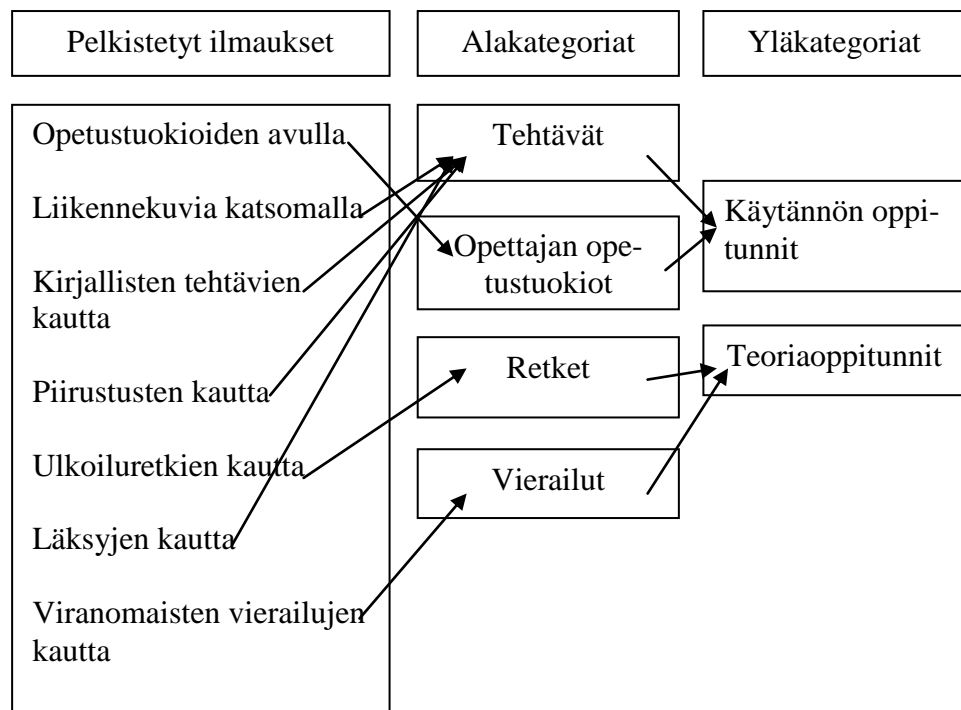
Pelkistetyt ilmaukset

Alakategoriat

Yläkategoriat

Opetustuokioiden avulla

Liikennekuvia katsomalla

Kirjallisten tehtävien kautta

Piirustusten kautta

Ulkoiluretkien kautta

Läksyjen kautta

Viranomaisten vierailujen kautta

Tehtävät

Opettajan opetustuokiot

Retket

Vierailut

Käytännön oppitunnit

Teoriaoppitunnit